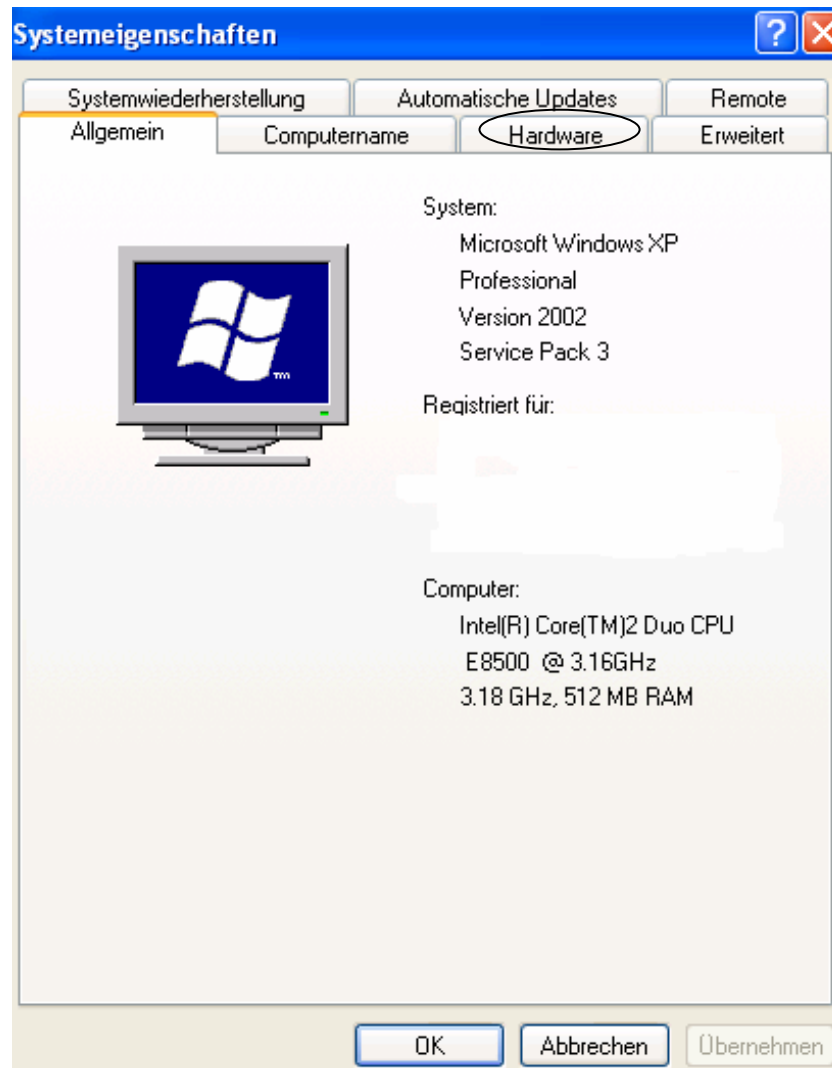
Systemeigenschaften

?

Systemwiederherstellung
Automatische Updates
Remote
Allgemein
Computername
Hardware
Erweitert

System:
Microsoft Windows XP
Professional
Version 2002
Service Pack 3

Registriert für:

Computer:
Intel(R) Core(TM)2 Duo CPU
E8500 @ 3.16GHz
3.18 GHz, 512 MB RAM

OK
Abbrechen
Übernehmen